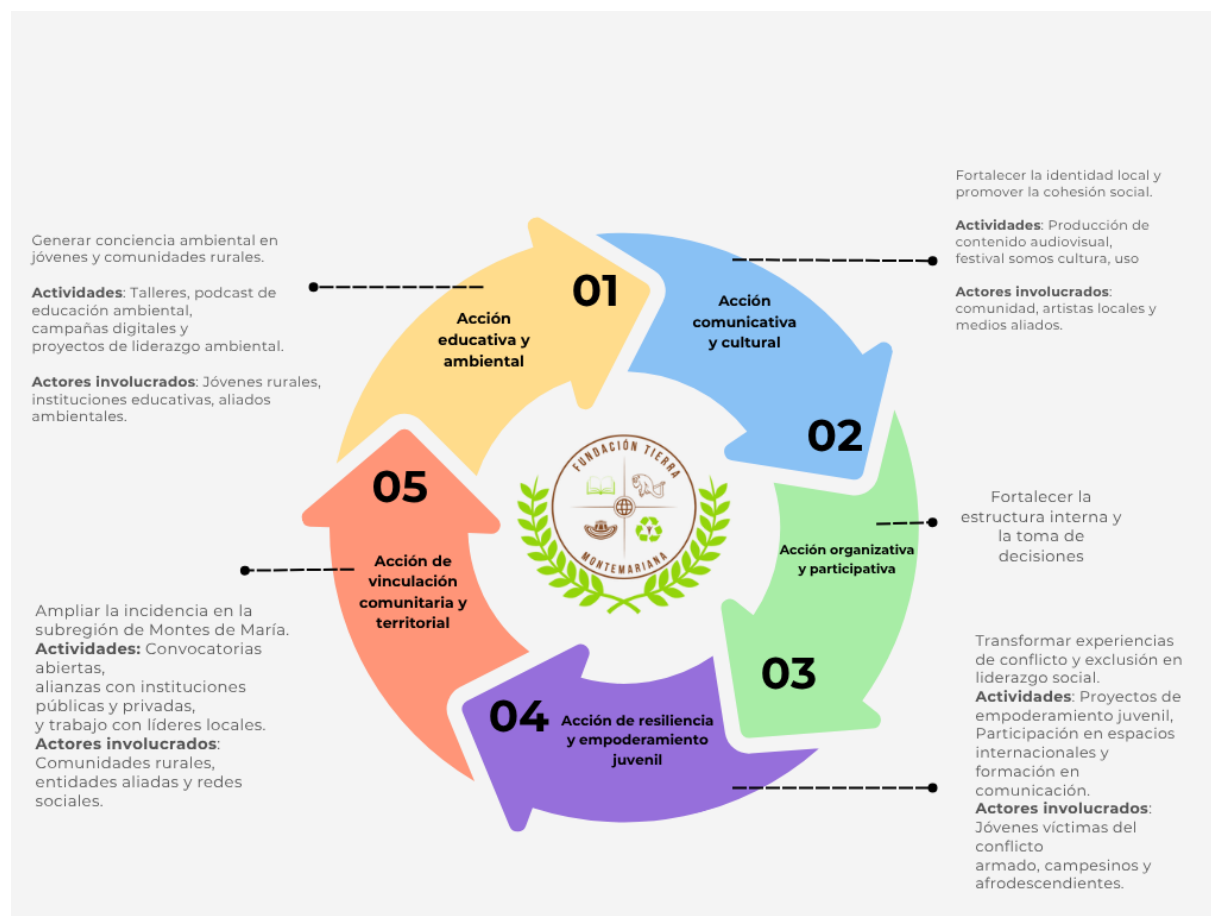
Generar conciencia ambiental en jóvenes y comunidades rurales.

**Actividades**: Talleres, podcast de educación ambiental, campañas digitales y proyectos de liderazgo ambiental.

**Actores involucrados**: Jóvenes rurales, instituciones educativas, aliados ambientales.

01

Acción educativa y ambiental

Acción comunicativa y cultural

Fortalecer la identidad local y promover la cohesión social.

**Actividades**: Producción de contenido audiovisual, festival somos cultura, uso

**Actores involucrados**: comunidad, artistas locales y medios aliados.

02

FUNDACIÓN TIERRA MONTEMARIANA

Fortalecer la estructura interna y la toma de decisiones

Acción organizativa y participativa

05

Acción de vinculación comunitaria y territorial

Ampliar la incidencia en la subregión de Montes de María.
**Actividades:** Convocatorias abiertas, alianzas con instituciones públicas y privadas, y trabajo con líderes locales.
**Actores involucrados**: Comunidades rurales, entidades aliadas y redes sociales.

03

04

Acción de resiliencia y empoderamiento juvenil

Transformar experiencias de conflicto y exclusión en liderazgo social.
**Actividades**: Proyectos de empoderamiento juvenil, Participación en espacios internacionales y formación en comunicación.
**Actores involucrados**: Jóvenes víctimas del conflicto armado, campesinos y afrodescendientes.